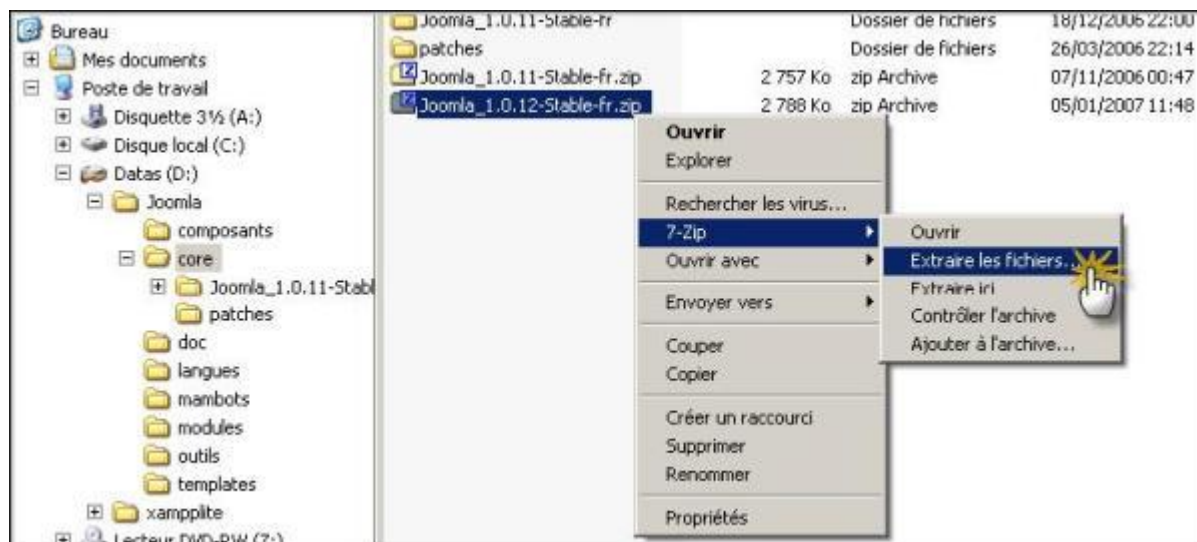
Bureau
Mes documents
Poste de travail
Disquette 3½ (A:)
Disque local (C:)
Datas (D:)
Joomla
composants
core
Joomla_1.0.11-Stabl
patches
doc
langues
mambots
modules
outils
templates
xampplite
Lecteur DVD-RW (Z:)

| | | | |
|---|---|---|---|
| Joomla_1.0.11-Stable-fr | | Dossier de fichiers | 18/12/2006 22:00 |
| patches | | Dossier de fichiers | 26/03/2006 22:14 |
| Joomla_1.0.11-Stable-fr.zip | 2 757 Ko | zip Archive | 07/11/2006 00:47 |
| Joomla_1.0.12-Stable-fr.zip | 2 788 Ko | zip Archive | 05/01/2007 11:48 |

Ouvrir
Explorer
Rechercher les virus...
7-Zip
Ouvrir avec
Envoyer vers
Couper
Copier
Créer un raccourci
Supprimer
Renommer
Propriétés

Ouvrir
Extraire les fichiers...
Extraire ici
Contrôler l'archive
Ajouter à l'archive...